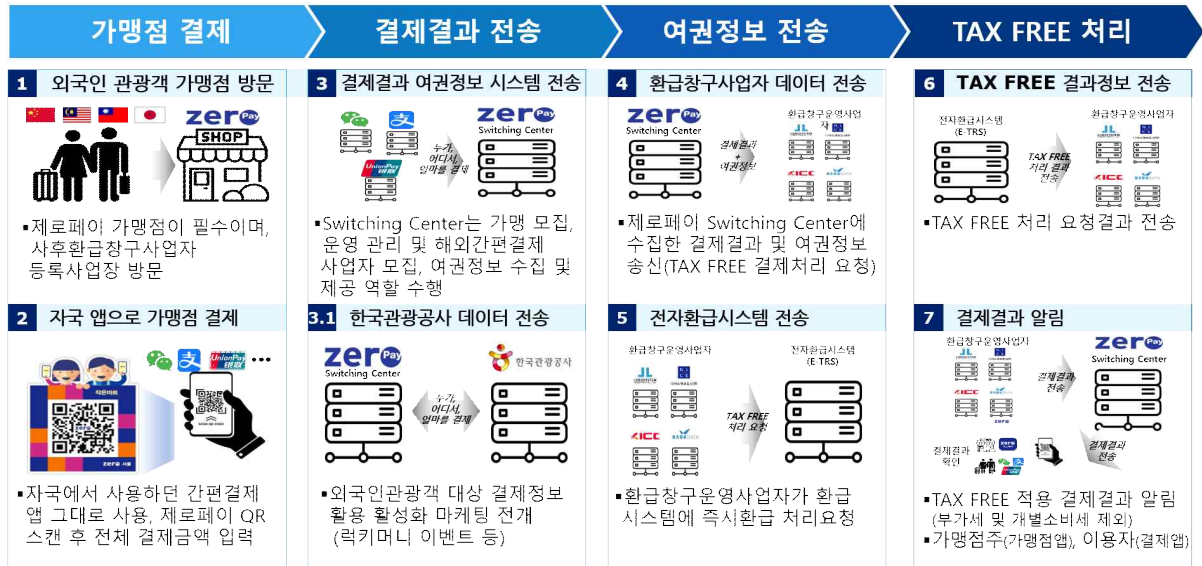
가맹점 결제

결제결과 전송

여권정보 전송

TAX FREE 처리

1 외국인 관광객 가맹점 방문

zero Pay

SHOP

▪제로페이 가맹점이 필수이며, 사후환급창구사업자 등록사업장 방문

2 자국 앱으로 가맹점 결제

UnionPay 银联

▪자국에서 사용하던 간편결제 앱 그대로 사용, 제로페이 QR 스캔 후 전체 결제금액 입력

3 결제결과 여권정보 시스템 전송

UnionPay 银联

누가, 어디서, 얼마를 결제

zero Pay Switching Center

▪Switching Center는 가맹 모집, 운영 관리 및 해외간편결제 사업자 모집, 여권정보 수집 및 제공 역할 수행

3.1 한국관광공사 데이터 전송

zero Pay Switching Center

누가, 어디서, 얼마를 결제

한국관광공사

▪외국인관광객 대상 결제정보 활용 활성화 마케팅 전개 (럭키머니 이벤트 등)

4 환급창구사업자 데이터 전송

zero Pay Switching Center

결제결과 + 여권정보

환급창구운영사업자

▪제로페이 Switching Center에 수집한 결제결과 및 여권정보 송신(TAX FREE 결제처리 요청)

5 전자환급시스템 전송

환급창구운영사업자

전자환급시스템 (E TRS)

TAX FREE 처리 요청

▪환급창구운영사업자가 환급 시스템에 즉시환급 처리요청

6 TAX FREE 결과정보 전송

전자환급시스템 (E TRS)

TAX FREE 처리 결과 전송

환급창구운영사업자

▪TAX FREE 처리 요청결과 전송

7 결제결과 알림

환급창구운영사업자

zero Pay Switching Center

결제결과 전송

결제결과 확인

결제결과 전송

▪TAX FREE 적용 결제결과 알림 (부가세 및 개별소비세 제외)
▪가맹점주(가맹점앱), 이용자(결제앱)